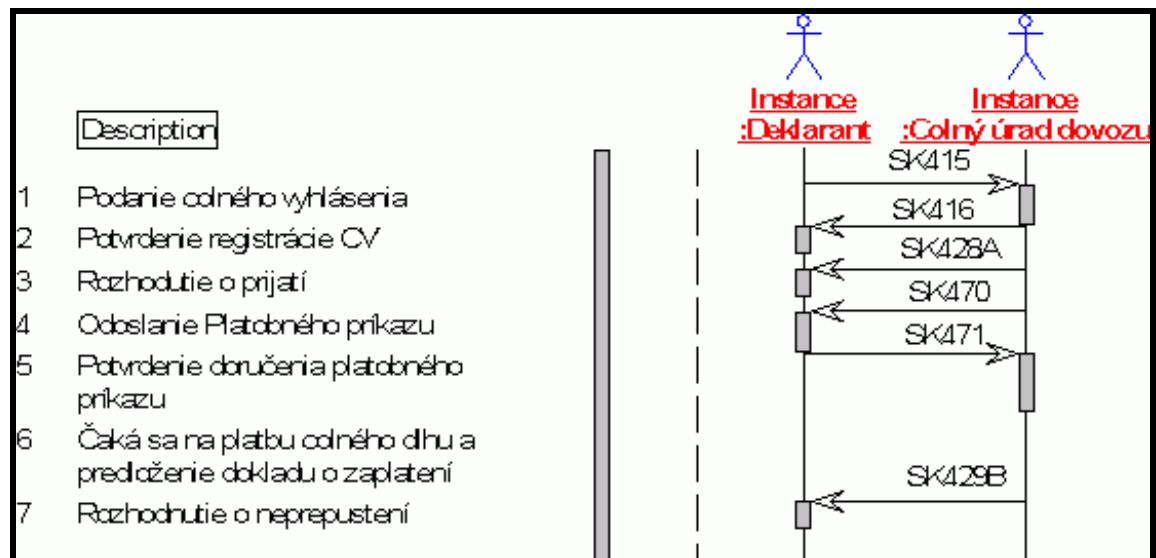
Description

1 Podanie colného vyhlásenia
2 Potvrdenie registrácie CV
3 Rozhodutie o prijatí
4 Odoslanie Platobného príkazu
5 Potvrdenie doručenia platobného príkazu
6 Čaká sa na platbu colného dlhu a predloženie dokladu o zaplatení
7 Rozhodnutie o neprepustení

Instance :Deklarant
Instance :Colný úrad dovozu

SK415
SK416
SK428A
SK470
SK471
SK429B